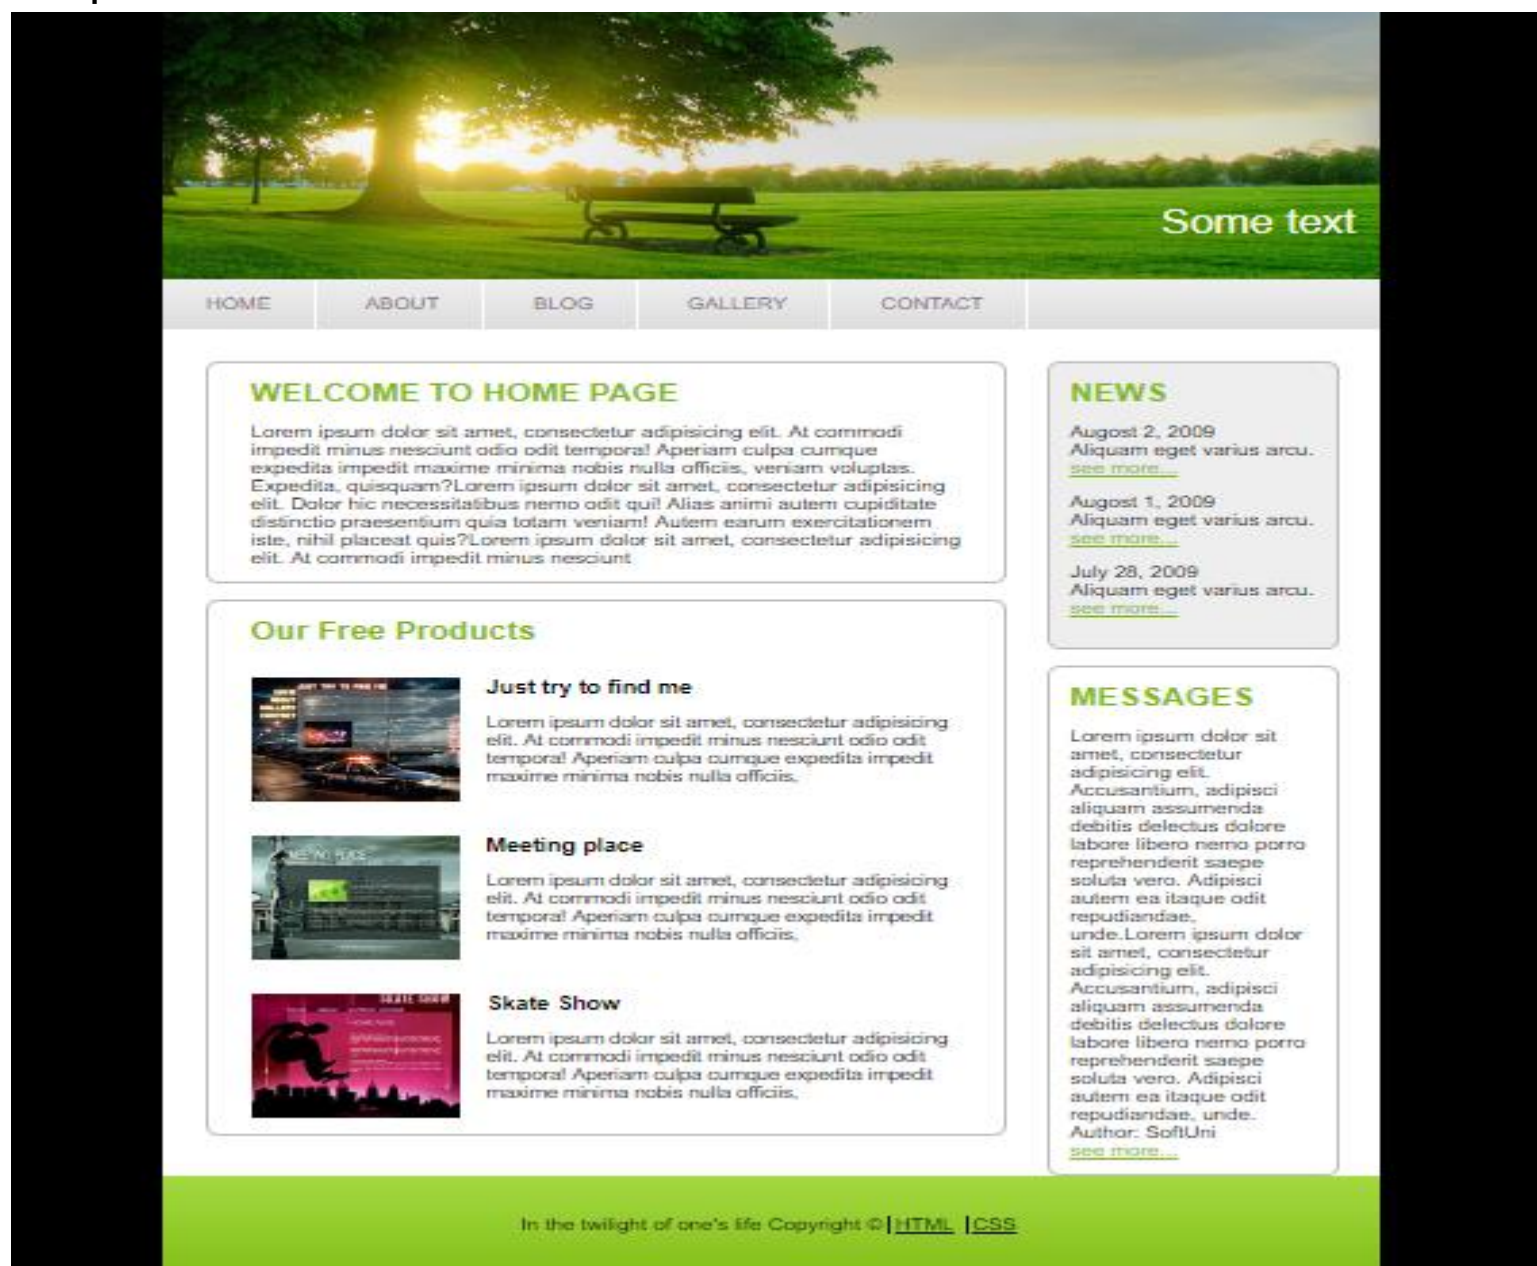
Some text

HOME ABOUT BLOG GALLERY CONTACT

WELCOME TO HOME PAGE

Lorem ipsum dolor sit amet, consectetur adipisicing elit. At commodi impedit minus nesciunt odio odit tempora! Aperiam culpa cumque expedita impedit maxime minima nobis nulla officiis, veniam voluptas. Expedita, quisquam?Lorem ipsum dolor sit amet, consectetur adipisicing elit. Dolor hic necessitatibus nemo odit qui! Alias animi autem cupiditate distinctio praesentium quia totam veniam! Autem earum exercitationem iste, nihil placeat quis?Lorem ipsum dolor sit amet, consectetur adipisicing elit. At commodi impedit minus nesciunt

Our Free Products

Just try to find me

Lorem ipsum dolor sit amet, consectetur adipisicing elit. At commodi impedit minus nesciunt odio odit tempora! Aperiam culpa cumque expedita impedit maxime minima nobis nulla officiis.

Meeting place

Lorem ipsum dolor sit amet, consectetur adipisicing elit. At commodi impedit minus nesciunt odio odit tempora! Aperiam culpa cumque expedita impedit maxime minima nobis nulla officiis.

Skate Show

Lorem ipsum dolor sit amet, consectetur adipisicing elit. At commodi impedit minus nesciunt odio odit tempora! Aperiam culpa cumque expedita impedit maxime minima nobis nulla officiis.

NEWS

Augost 2, 2009
Aliquam eget varius arcu.
see more...

Augost 1, 2009
Aliquam eget varius arcu.
see more...

July 28, 2009
Aliquam eget varius arcu.
see more...

MESSAGES

Lorem ipsum dolor sit amet, consectetur adipisicing elit. Accusantium, adipisci aliquam assumenda debitis delectus dolore labore libero nemo porro reprehenderit saepe soluta vero. Adipisci autem ea itaque odit repudiandae, unde.Lorem ipsum dolor sit amet, consectetur adipisicing elit. Accusantium, adipisci aliquam assumenda debitis delectus dolore labore libero nemo porro reprehenderit saepe soluta vero. Adipisci autem ea itaque odit repudiandae, unde.
Author: SoftUni
see more...

In the twilight of one's life Copyright © | HTML | CSS